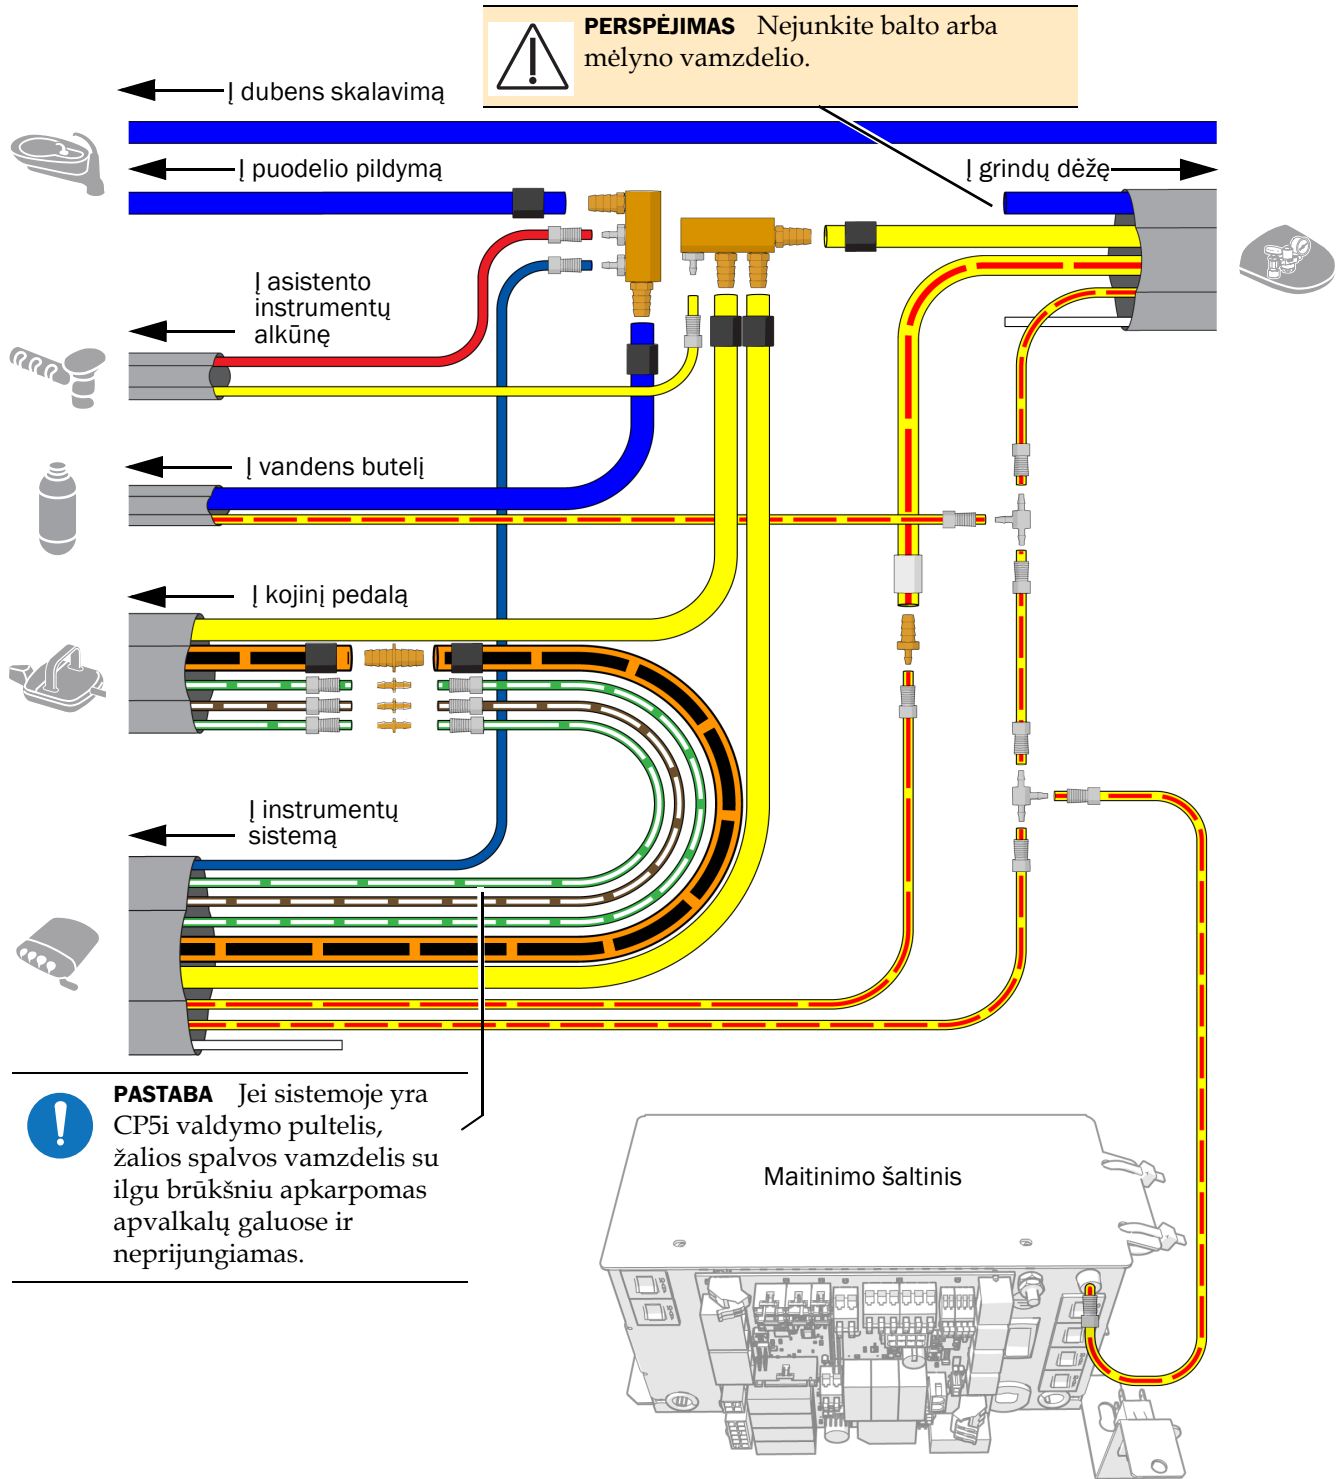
PERSPĖJIMAS Nejunkite balto arba mėlyno vamzdelio.

Į dubens skalavimą

Į puodelio pildymą

Į grindų dėžę

Į asistento instrumentų alkūnę

Į vandens butelį

Į kojinį pedalą

Į instrumentų sistemą

PASTABA Jei sistemoje yra CP5i valdymo pultelis, žalios spalvos vamzdelis su ilgu brūkšniu apkarpomas apvalkalų galuose ir neprijungiamas.

Maitinimo šaltinis